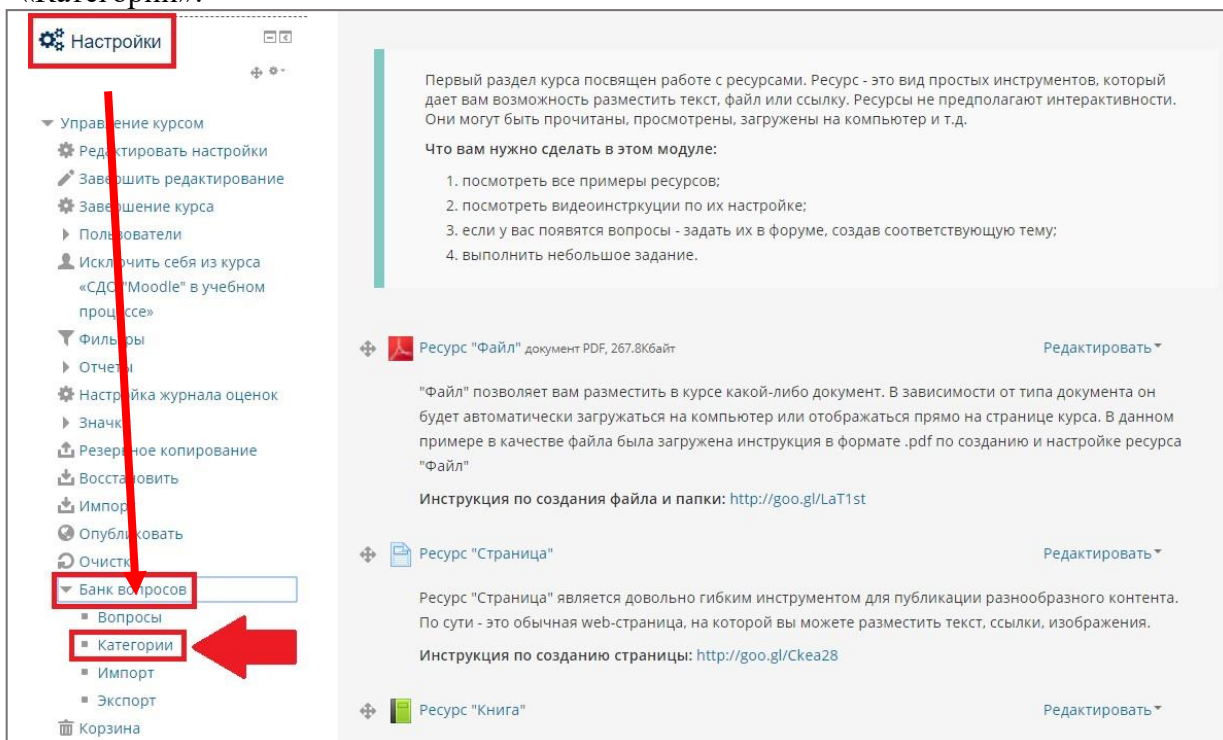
«Категории».

Настройки

Управление курсом
Редактировать настройки
Завершить редактирование
Завершение курса
Пользователи
Исключить себя из курса «СДО "Moodle" в учебном процессе»
Фильтры
Отчеты
Настройка журнала оценок
Значки
Резервное копирование
Восстановить
Импорт
Опубликовать
Очистка
Банк вопросов
Вопросы
Категории
Импорт
Экспорт
Корзина

Первый раздел курса посвящен работе с ресурсами. Ресурс - это вид простых инструментов, который дает вам возможность разместить текст, файл или ссылку. Ресурсы не предполагают интерактивности. Они могут быть прочитаны, просмотрены, загружены на компьютер и т.д.

Что вам нужно сделать в этом модуле:

1. посмотреть все примеры ресурсов;
2. посмотреть видеоинстркуции по их настройке;
3. если у вас появятся вопросы - задать их в форуме, создав соответствующую тему;
4. выполнить небольшое задание.

Ресурс "Файл" документ PDF, 267.8Кбайт
Редактировать

"Файл" позволяет вам разместить в курсе какой-либо документ. В зависимости от типа документа он будет автоматически загружаться на компьютер или отображаться прямо на странице курса. В данном примере в качестве файла была загружена инструкция в формате .pdf по созданию и настройке ресурса "Файл"

Инструкция по создания файла и папки: http://goo.gl/LaT1st

Ресурс "Страница"
Редактировать

Ресурс "Страница" является довольно гибким инструментом для публикации разнообразного контента. По сути - это обычная web-страница, на которой вы можете разместить текст, ссылки, изображения.

Инструкция по созданию страницы: http://goo.gl/Ckea28

Ресурс "Книга"
Редактировать